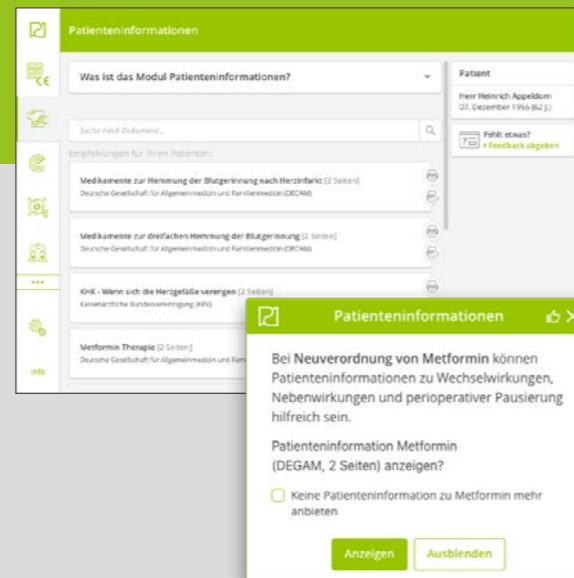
Patienteninformationen

Was ist das Modul Patienteninformationen?

Patient
Herr Heinrich Appeldorn
07. Dezember 1956 (62 J.)

Fehlt etwas?
» Feedback abgeben

Suche nach Dokument...

Empfehlungen für Ihren Patienten:

Medikamente zur Hemmung der Blutgerinnung nach Herzinfarkt [2 Seiten]
Deutsche Gesellschaft für Allgemeinmedizin und Familienmedizin (DEGAM)

Medikamente zur dreifachen Hemmung der Blutgerinnung [2 Seiten]
Deutsche Gesellschaft für Allgemeinmedizin und Familienmedizin (DEGAM)

KHK - Wenn sich die Herzgefäße verengen [2 Seiten]
Kassenärztliche Bundesvereinigung (KBV)

Metformin Therapie [2 Seiten]
Deutsche Gesellschaft für Allgemeinmedizin und Fam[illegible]

info

Patienteninformationen

Bei Neuverordnung von Metformin können Patienteninformationen zu Wechselwirkungen, Nebenwirkungen und perioperativer Pausierung hilfreich sein.

Patienteninformation Metformin (DEGAM, 2 Seiten) anzeigen?

Keine Patienteninformation zu Metformin mehr anbieten

Anzeigen
Ausblenden